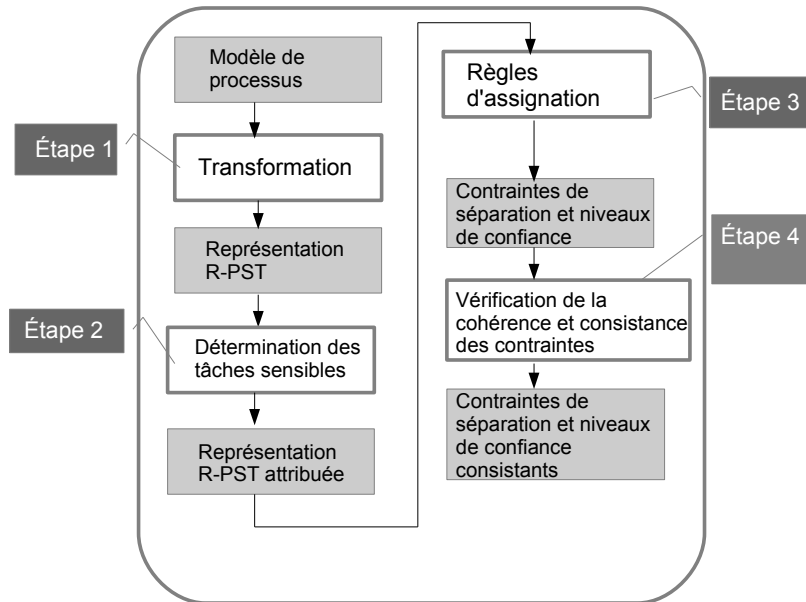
Modèle de processus

Étape 1

Transformation

Représentation R-PST

Étape 2

Détermination des tâches sensibles

Représentation R-PST attribuée

Règles d'assignation

Étape 3

Contraintes de séparation et niveaux de confiance

Étape 4

Vérification de la cohérence et consistance des contraintes

Contraintes de séparation et niveaux de confiance consistants